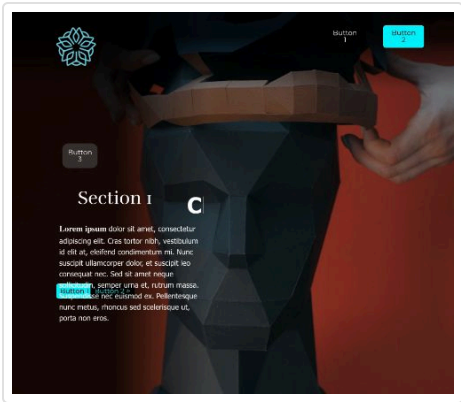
Button 1

Button 2

Button 3

Section 1

C

Lorem ipsum dolor sit amet, consectetur adipiscing elit. Cras tortor nibh, vestibulum id elit at, eleifend condimentum mi. Nunc suscipit ullamcorper dolor, et suscipit leo consequat nec. Sed sit amet neque sollicitudin, semper urna et, rutrum massa. Suspendisse nec euismod ex. Pellentesque nunc metus, rhoncus sed scelerisque ut, porta non eros.

Button 1 Button 2